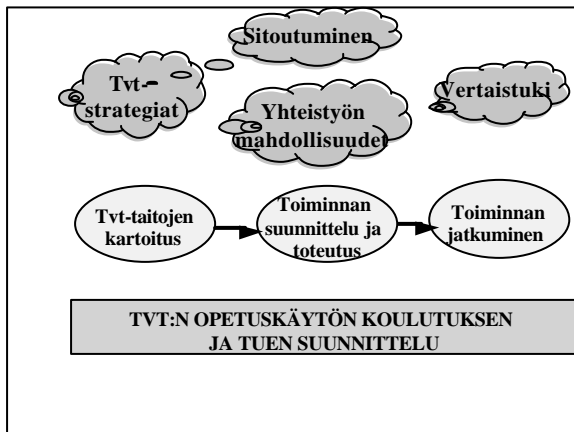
Sitoutuminen

Tvt-strategiat

Vertaistuki

Yhteistyön mahdollisuudet

Tvt-taitojen kartoitus

Toiminnan suunnittelu ja toteutus

Toiminnan jatkuminen

TVT:N OPETUSKÄYTÖN KOULUTUKSEN JA TUEN SUUNNITTELU